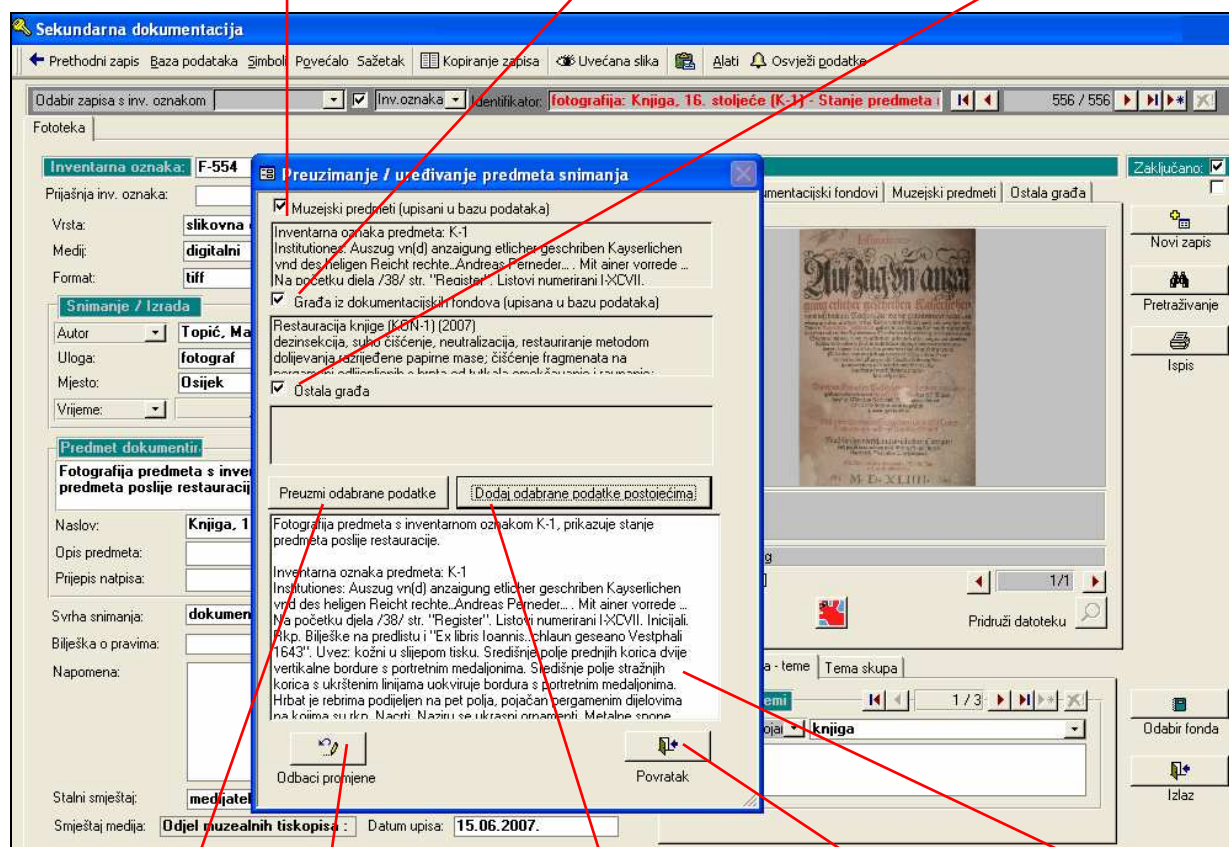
Sekundarna dokumentacija

Prethodni zapis Baza podataka Simboli Povećalo Sažetak Kopiranje zapisa Uvećana slika Alati Osvježi podatke

Odabir zapisa s inv. oznakom Inv.oznaka Identifikator: fotografija: Knjiga, 16. stoljeće (K-1) - Stanje predmeta 556 / 556

Fototeka

Inventarna oznaka: F-554
Prijašnja inv. oznaka:
Vrsta: slikovna
Medij: digitalni
Format: tiff
Snimanje / Izrada
Autor Topić, Ma
Uloga: fotograf
Mjesto: Osijek
Vrijeme:
Predmet dokumentir
Fotografija predmeta s inven predmeta poslije restauracij
Naslov: Knjiga, 1
Opis predmeta:
Prijepis natpisa:
Svrha snimanja: dokumen
Bilješka o pravima:
Napomena:
Stalni smještaj: medijatek
Smještaj medija: Odjel muzealnih tiskopisa : Datum upisa: 15.06.2007.

Zaključano:
mentacijski fondovi Muzejski predmeti Ostala građa
Novi zapis
Pretraživanje
Ispis
1/1
Pridruži datoteku
a - teme Tema skupa
1 / 3
knjiga
Odabir fonda
Izlaz

Preuzimanje / uređivanje predmeta snimanja

Muzejski predmeti (upisani u bazu podataka)
Inventarna oznaka predmeta: K-1
Institutiones: Auszug vn(d) anzaigung etlicher geschriben Kayserlichen vnd des heligen Reicht rechte..Andreas Perneder... . Mit ainer vorrede ... Na početku djela /38/ str. "Register". Listovi numerirani I-XCVII.

Građa iz dokumentacijskih fondova (upisana u bazu podataka)
Restauracija knjige (KON-1) (2007)
dezinsekcija, suho čišćenje, neutralizacija, restauriranje metodom dolijevanja razrijeđene papirne mase; čišćenje fragmenata na

Ostala građa

Preuzmi odabrane podatke
Dodaj odabrane podatke postojećima

Fotografija predmeta s inventarnom oznakom K-1, prikazuje stanje predmeta poslije restauracije.

Inventarna oznaka predmeta: K-1
Institutiones: Auszug vn(d) anzaigung etlicher geschriben Kayserlichen vnd des heligen Reicht rechte..Andreas Perneder... . Mit ainer vorrede ... Na početku djela /38/ str. "Register". Listovi numerirani I-XCVII. Inicijali. Rkp. Bilješke na predlistu i "Ex libris Ioannis...chlaun geseano Vestphali 1643". Uvez: kožni u slijepom tisku. Središnje polje prednjih korica dvije vertikalne bordure s portretnim medaljonima. Središnje polje stražnjih korica s ukrštenim linijama uokviruje bordura s portretnim medaljonima. Hrbat je rebrima podijeljen na pet polja, pojačan pergamenim dijelovima na kojima su rkp. Nacrti. Naziru se ukrasni ornamenti. Metalne spone

Odbaci promjene
Povratak